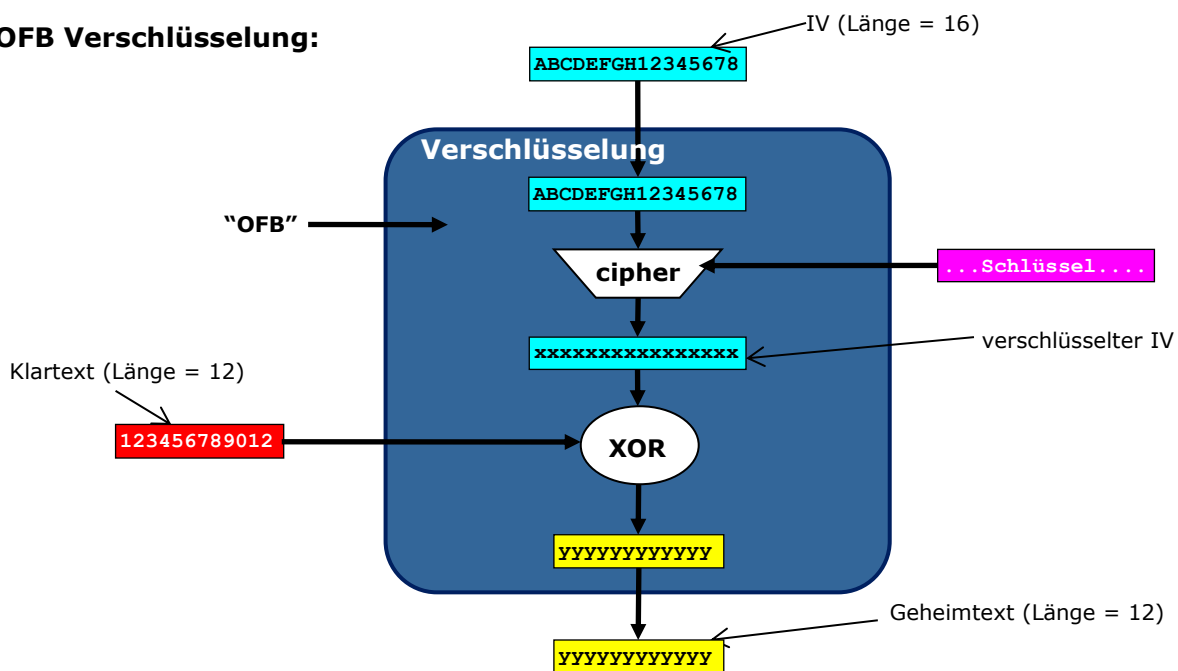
OFB Verschlüsselung:

IV (Länge = 16)

ABCDEFGH12345678

Verschlüsselung

ABCDEFGH12345678

"OFB"

cipher

...Schlüssel....

xxxxxxxxxxxxxxxx

verschlüsselter IV

Klartext (Länge = 12)

123456789012

XOR

yyyyyyyyyyyy

Geheimtext (Länge = 12)

yyyyyyyyyyyy